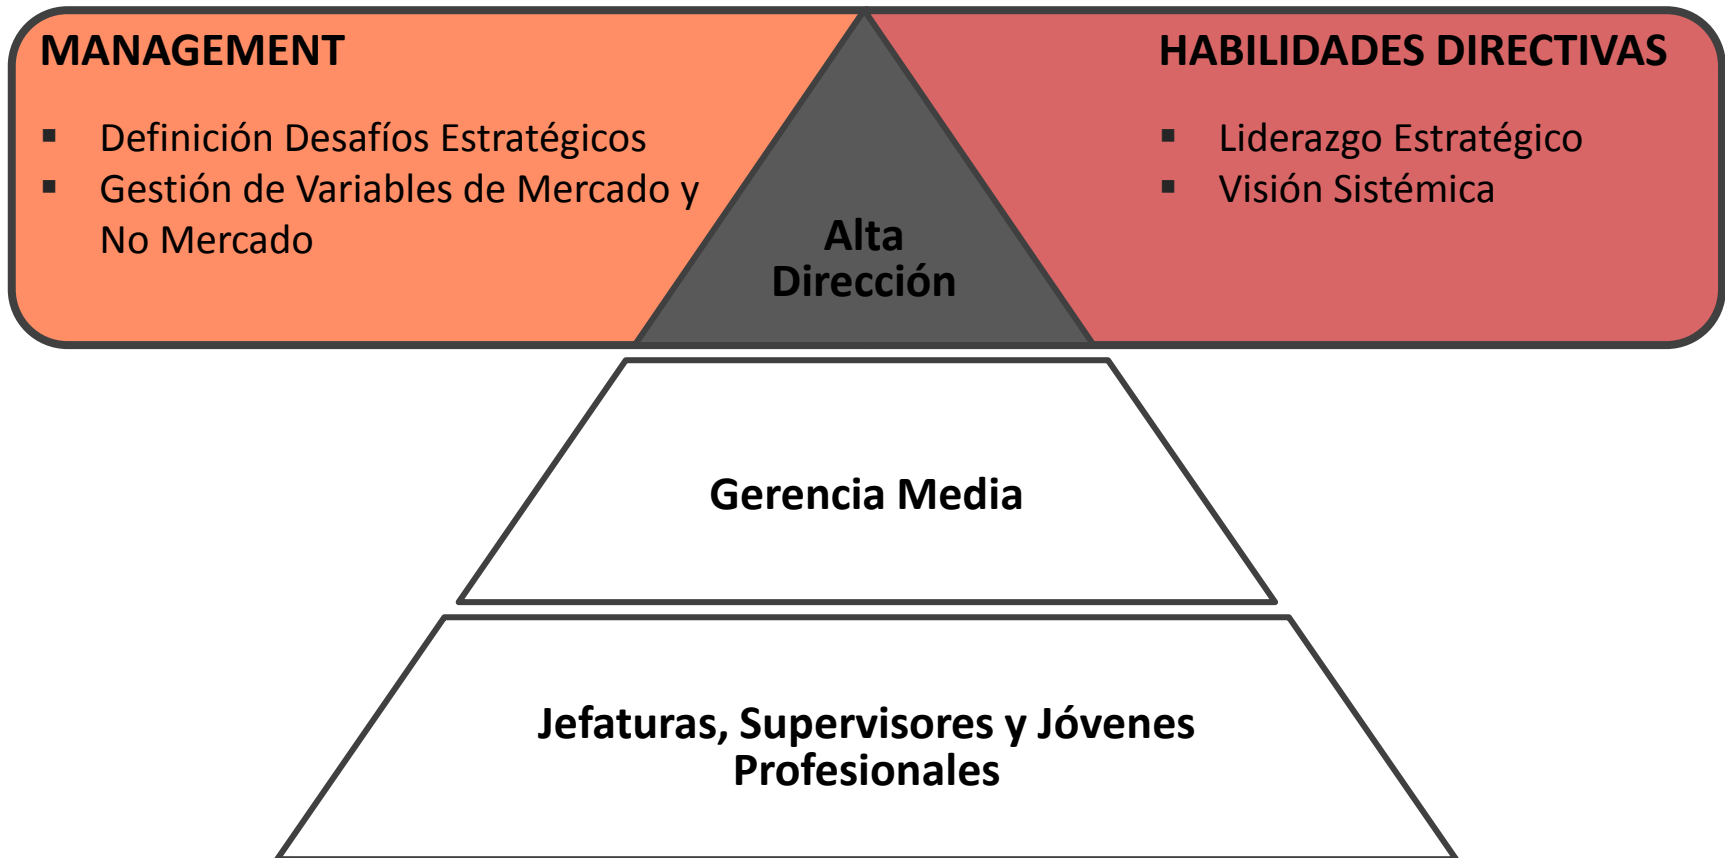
MANAGEMENT

▪ Definición Desafíos Estratégicos
▪ Gestión de Variables de Mercado y No Mercado

Alta Dirección

HABILIDADES DIRECTIVAS

▪ Liderazgo Estratégico
▪ Visión Sistémica

Gerencia Media

Jefaturas, Supervisores y Jóvenes Profesionales